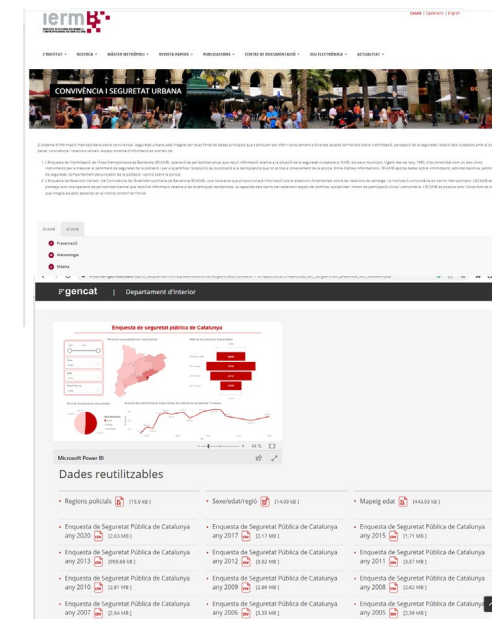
Iermb

Català | Castellano | English

L'INSTITUT ▾   RECERCA ▾   MÀSTER METRÒPOLI ▾   REVISTA PAPERS ▾   PUBLICACIONS ▾   CENTRE DE DOCUMENTACIÓ ▾   EDU ELECTRÒNICA ▾   ACTUALITAT ▾

CONVIVÈNCIA I SEGURETAT URBANA

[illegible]

BLOCK   BLOCK

Presentació
Metodologia
Mostra

l'gencat | Departament d'Interior

Enquesta de seguretat pública de Catalunya

Microsoft Power BI

Dades reutilitzables

• Regions policials [15,9 kB]
• Sexe/edat/regió [14,09 kB]
• Mapeig edat [442,03 kB]

• Enquesta de Seguretat Pública de Catalunya any 2020 [2,63 MB]
• Enquesta de Seguretat Pública de Catalunya any 2017 [2,17 MB]
• Enquesta de Seguretat Pública de Catalunya any 2015 [1,71 MB]
• Enquesta de Seguretat Pública de Catalunya any 2013 [999,66 kB]
• Enquesta de Seguretat Pública de Catalunya any 2012 [3,92 MB]
• Enquesta de Seguretat Pública de Catalunya any 2011 [3,67 MB]
• Enquesta de Seguretat Pública de Catalunya any 2010 [2,81 MB]
• Enquesta de Seguretat Pública de Catalunya any 2009 [2,86 MB]
• Enquesta de Seguretat Pública de Catalunya any 2008 [2,62 MB]
• Enquesta de Seguretat Pública de Catalunya any 2007 [2,84 MB]
• Enquesta de Seguretat Pública de Catalunya any 2006 [3,33 MB]
• Enquesta de Seguretat Pública de Catalunya any 2005 [2,39 MB]